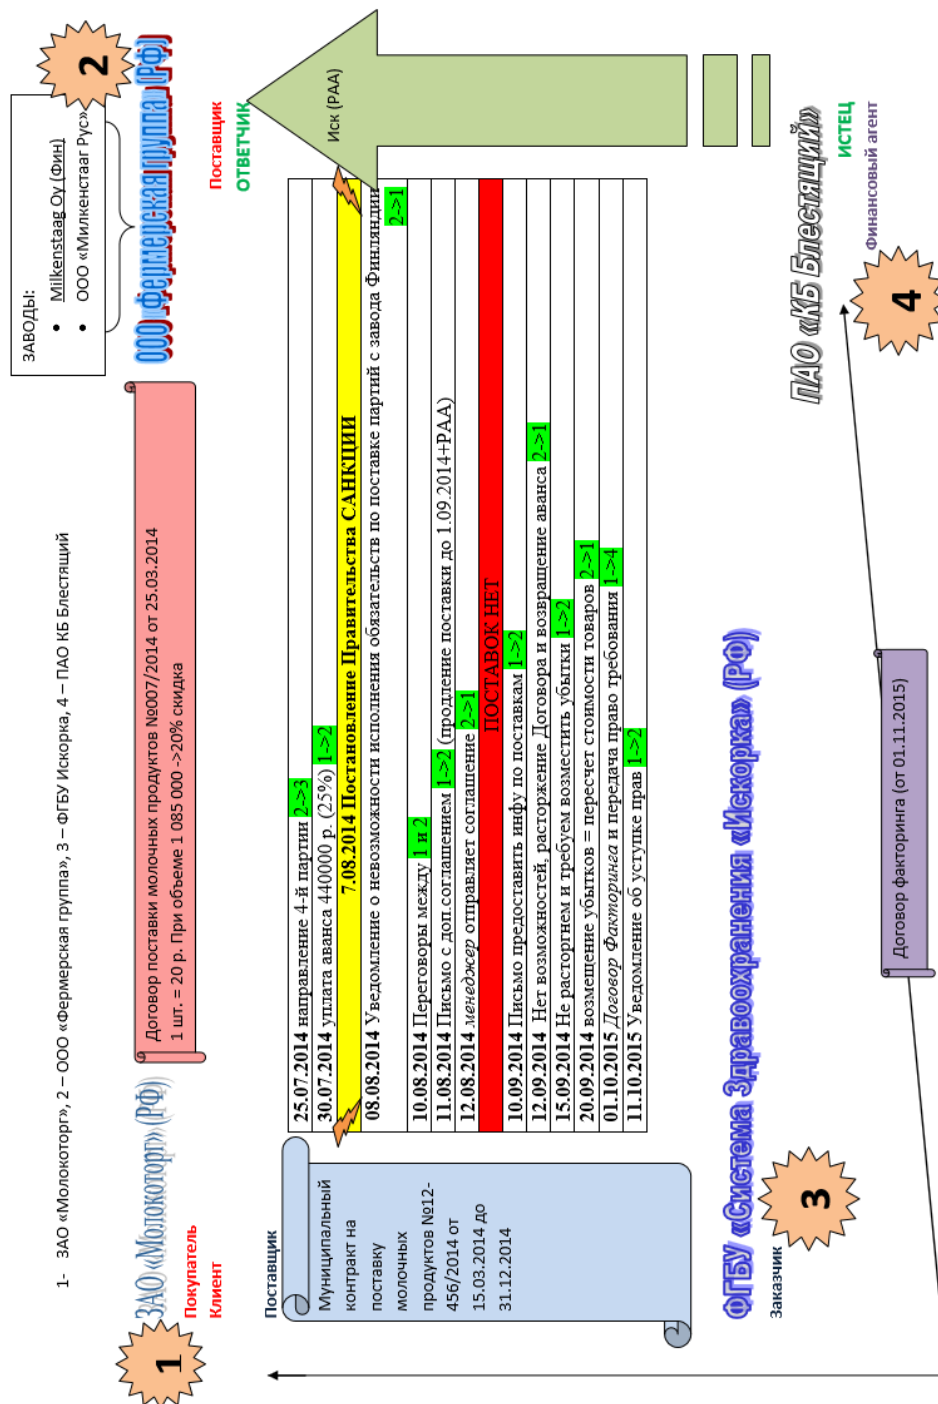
1- ЗАО «Молокоторг», 2 – ООО «Фермерская группа», 3 – ФГБУ Искорка, 4 – ПАО КБ Блестящий

ЗАВОДЫ:
- Milkenstaag Oy (Фин)
- ООО «Милкенстааг Рус»

2

ООО «Фермерская группа» (РФ)

Поставщик
ОТВЕТЧИК

Иск (РАА)

ПАО «КБ Блестящий»
ИСТЕЦ
Финансовый агент

4

Договор поставки молочных продуктов №007/2014 от 25.03.2014
1 шт. = 20 р. При объеме 1 085 000 ->20% скидка

ЗАО «Молокоторг» (РФ)
Покупатель
Клиент

1

| |
|---|
| 25.07.2014 направление 4-й партии 2->3 |
| 30.07.2014 уплата аванса 440000 р. (25%) 1->2 |
| 7.08.2014 Постановление Правительства САНКЦИИ |
| 08.08.2014 Уведомление о невозможности исполнения обязательств по поставке партий с завода Финляндии 2->1 |
| 10.08.2014 Переговоры между 1 и 2 |
| 11.08.2014 Письмо с доп.соглашением 1->2 (продление поставки до 1.09.2014+РАА) |
| 12.08.2014 менеджер отправляет соглашение 2->1 |
| ПОСТАВОК НЕТ |
| 10.09.2014 Письмо предоставить инфу по поставкам 1->2 |
| 12.09.2014 Нет возможностей, расторжение Договора и возвращение аванса 2->1 |
| 15.09.2014 Не расторгнем и требуем возместить убытки 1->2 |
| 20.09.2014 возмещение убытков = пересчет стоимости товаров 2->1 |
| 01.10.2015 Договор Факторинга и передача право требования 1->4 |
| 11.10.2015 Уведомление об уступке прав 1->2 |

Поставщик

Муниципальный контракт на поставку молочных продуктов №12-456/2014 от 15.03.2014 до 31.12.2014

ФГБУ «Система Здравоохранения «Искорка» (РФ)

Заказчик

3

Договор факторинга (от 01.11.2015)